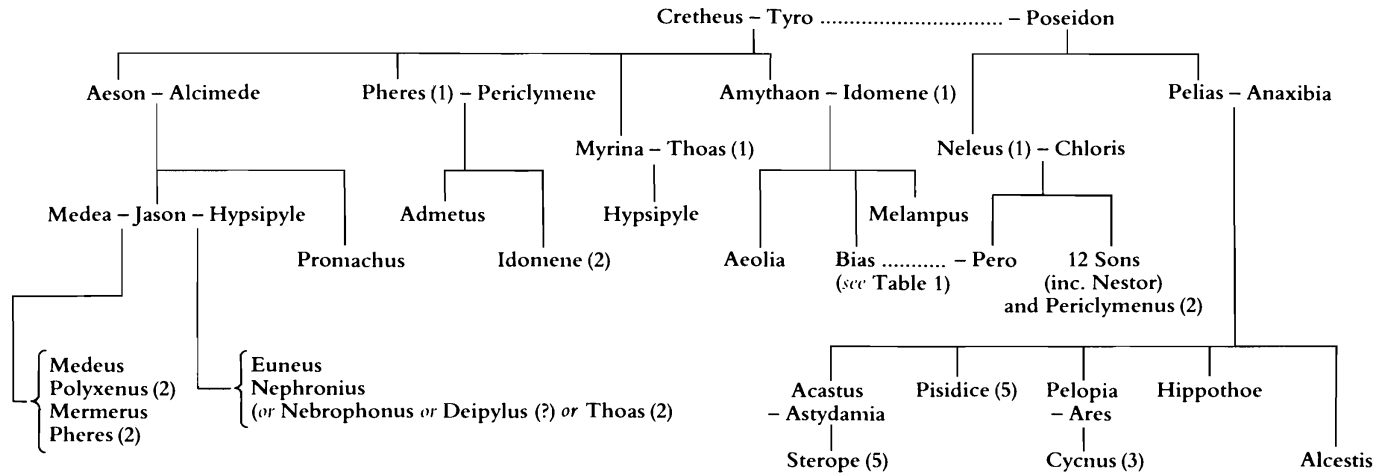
Cretheus – Tyro .............................. – Poseidon

Aeson – Alcimede

Pheres (1) – Periclymene

Myrina – Thoas (1)

Amythaon – Idomene (1)

Neleus (1) – Chloris

Pelias – Anaxibia

Medea – Jason – Hypsipyle

Promachus

Admetus

Idomene (2)

Hypsipyle

Aeolia

Bias .......... – Pero
(see Table 1)

Melampus

12 Sons
(inc. Nestor)
and Periclymenus (2)

Medeus
Polyxenus (2)
Mermerus
Pheres (2)

Euneus
Nephronius
(or Nebrophonus or Deipylus (?) or Thoas (2)

Acastus
– Astydamia

Sterope (5)

Pisidice (5)

Pelopia
– Ares

Cycnus (3)

Hippothoe

Alcestis